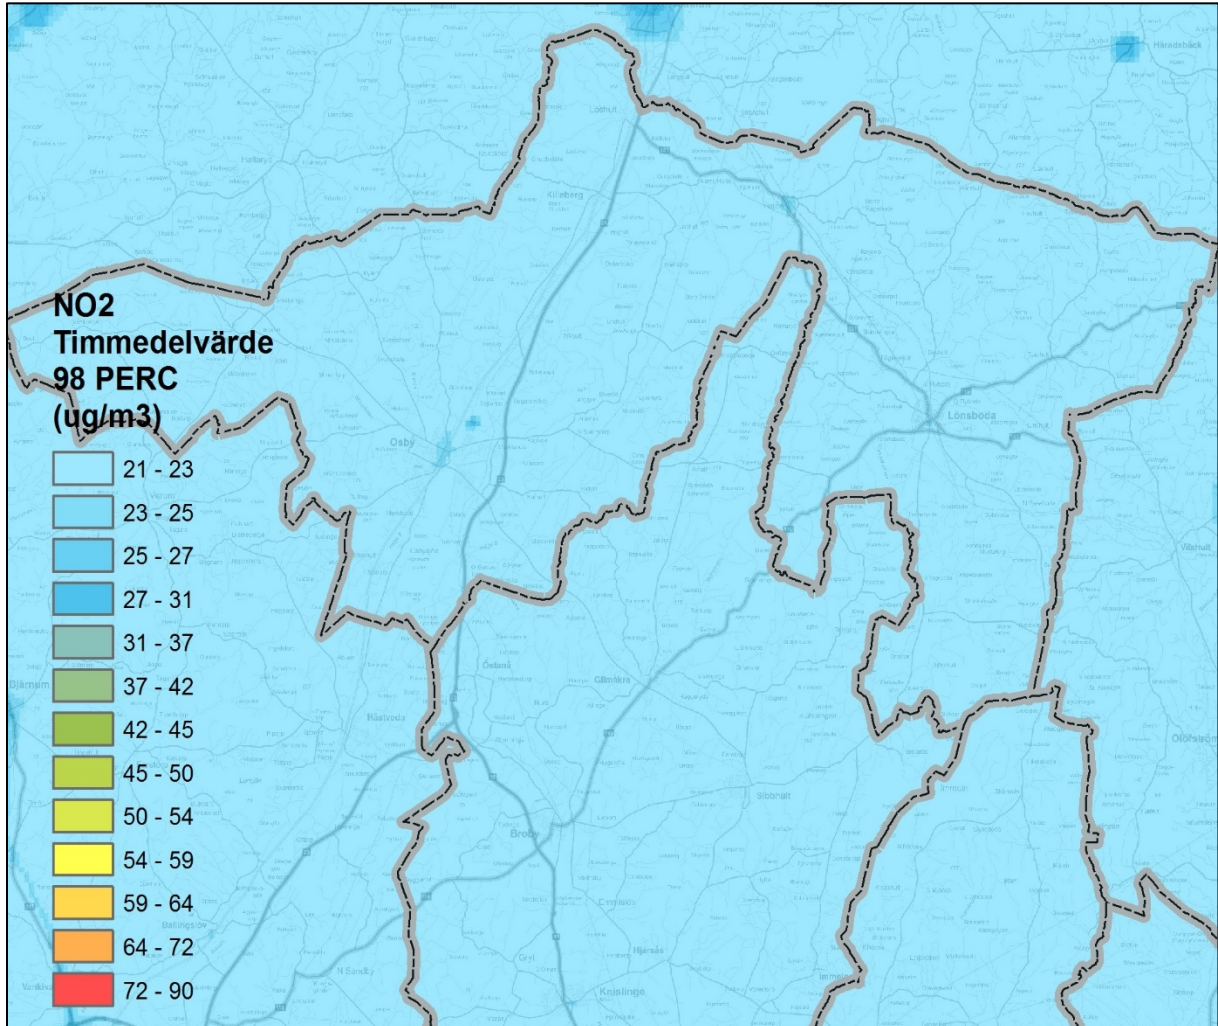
NO2
Timmedelvärde
98 PERC
(ug/m3)

21 - 23
23 - 25
25 - 27
27 - 31
31 - 37
37 - 42
42 - 45
45 - 50
50 - 54
54 - 59
59 - 64
64 - 72
72 - 90

Häradsbäck
Loshult
Killeberg
Osby
Lönsboda
Visshult
Djärnum
Hästveda
Örkened
Glimåkra
Olofström
Sibbhult
Broby
Emmaljunga
Hjärsås
Gryt
N Sandby
Knislinge
Immeln